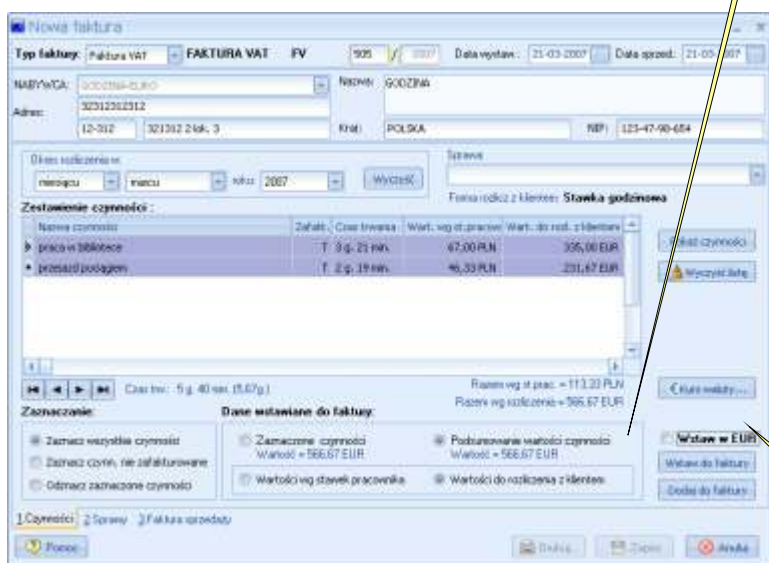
Nowa faktura

Typ faktury: Faktura VAT FAKTURA VAT FV 505 / 2007 Data wystaw.: 21-03-2007 Data sprzed.: 21-03-2007

NABYWCA: GODZINA-EURO
Adres: 32312312312
12-312 321312 2 lok. 3
Nazwa: GODZINA
Kraj: POLSKA
NIP: 123-47-90-654

Okres rozliczenia w:
miesiącu marcu roku: 2007 Wyczyść
Sprawa
Forma rozlicz z klientem: Stawka godzinowa

Zestawienie czynności :

| Nazwa czynności | Zafakt. | Czas trwania | Wart. wg st.pracow | Wart. do rozl. z klientem |
|---|---|---|---|---|
| praca w bibliotece | T | 3 g. 21 min. | 67,00 PLN | 335,00 EUR |
| przejazd pociągiem | T | 2 g. 19 min. | 46,33 PLN | 231,67 EUR |

Dodaj czynności
Wyczyść listę

Czas trw.: 5 g. 40 min. (5,67g.)
Razem wg st.prac. = 113,33 PLN
Razem wg rozliczenia = 566,67 EUR
Kursy waluty ...

Zaznaczanie:
Zaznacz wszystkie czynności
Zaznacz czynn. nie zafakturowane
Odznacz zaznaczone czynności

Dane wstawiane do faktury:
Zaznaczone czynności Wartość = 566,67 EUR
Podsumowanie wartości czynności Wartość = 566,67 EUR
Wartości wg stawek pracownika
Wartości do rozliczenia z klientem

Wstaw w EUR
Wstaw do faktury
Dodaj do faktury

1 Czynności 2 Sprawy 3 Faktura sprzedaży

Pomoc
Drukuj Zapisz Anuluj